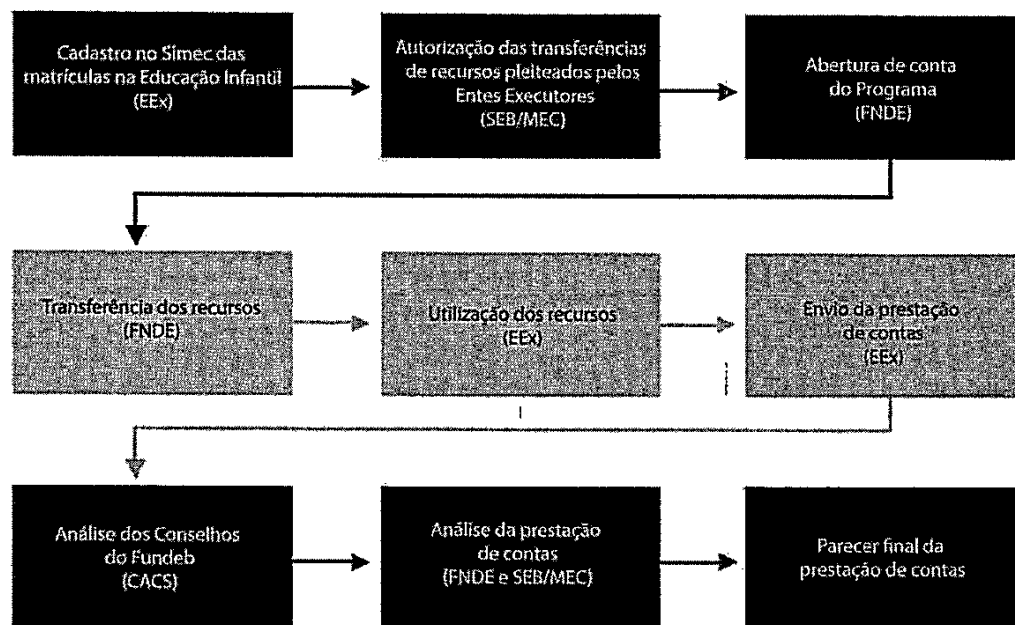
Cadastro no Simec das matrículas na Educação Infantil (EEx)

Autorização das transferências de recursos pleiteados pelos Entes Executores (SEB/MEC)

Abertura de conta do Programa (FNDE)

Transferência dos recursos (FNDE)

Utilização dos recursos (EEx)

Envio da prestação de contas (EEx)

Análise dos Conselhos do Fundeb (CACS)

Análise da prestação de contas (FNDE e SEB/MEC)

Parecer final da prestação de contas